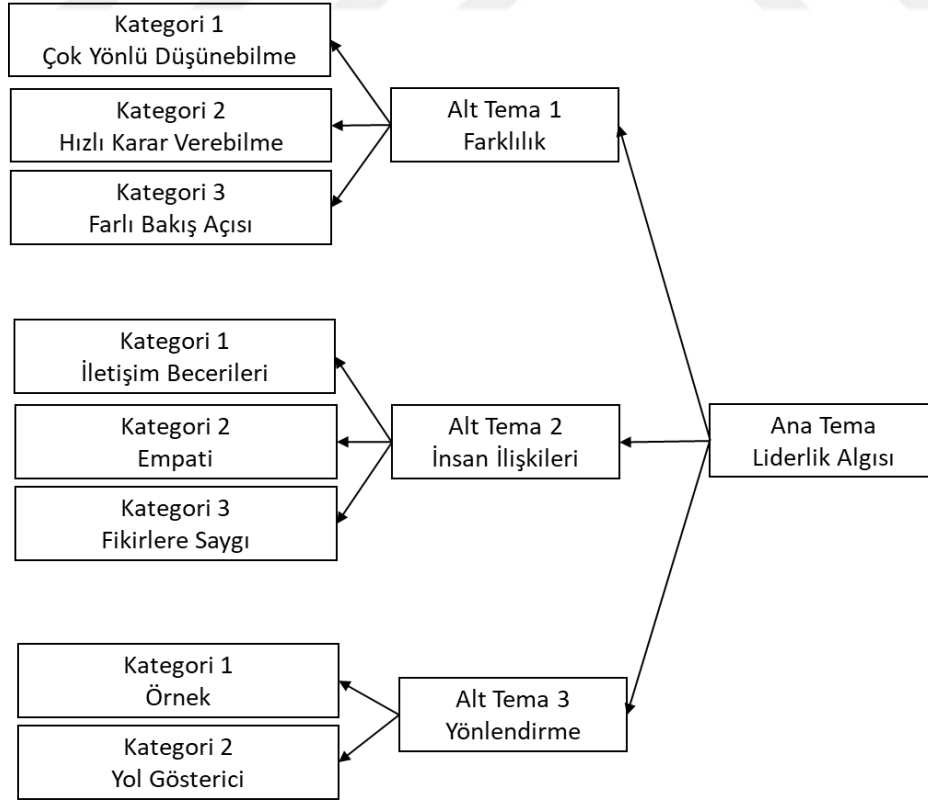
Kategori 1
Çok Yönlü Düşünebilme

Kategori 2
Hızlı Karar Verebilme

Kategori 3
Farlı Bakış Açısı

Alt Tema 1
Farklılık

Kategori 1
İletişim Becerileri

Kategori 2
Empati

Kategori 3
Fikirlere Saygı

Alt Tema 2
İnsan İlişkileri

Ana Tema
Liderlik Algısı

Kategori 1
Örnek

Kategori 2
Yol Gösterici

Alt Tema 3
Yönlendirme